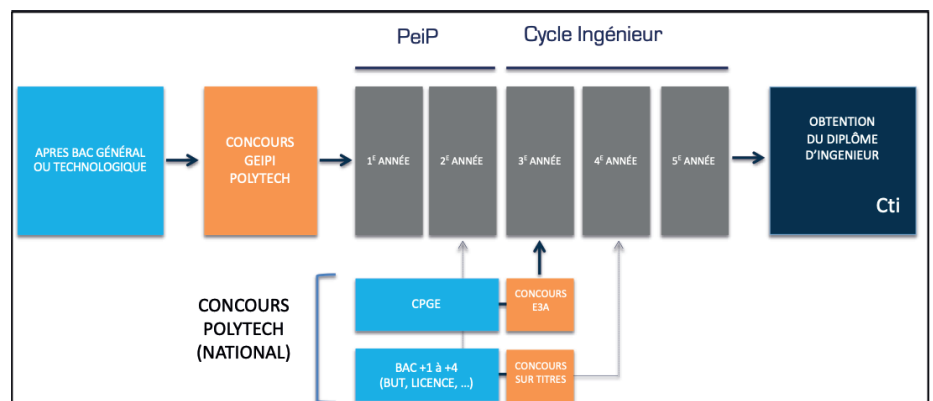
PeiP

Cycle Ingénieur

APRES BAC GÉNÉRAL OU TECHNOLOGIQUE

CONCOURS GEIPI POLYTECH

$1^{E}$ ANNÉE

$2^{E}$ ANNÉE

$3^{E}$ ANNÉE

$4^{E}$ ANNÉE

$5^{E}$ ANNÉE

OBTENTION DU DIPLÔME D'INGENIEUR

Cti

CONCOURS POLYTECH (NATIONAL)

CPGE

CONCOURS E3A

BAC +1 à +4 (BUT, LICENCE, ...)

CONCOURS SUR TITRES